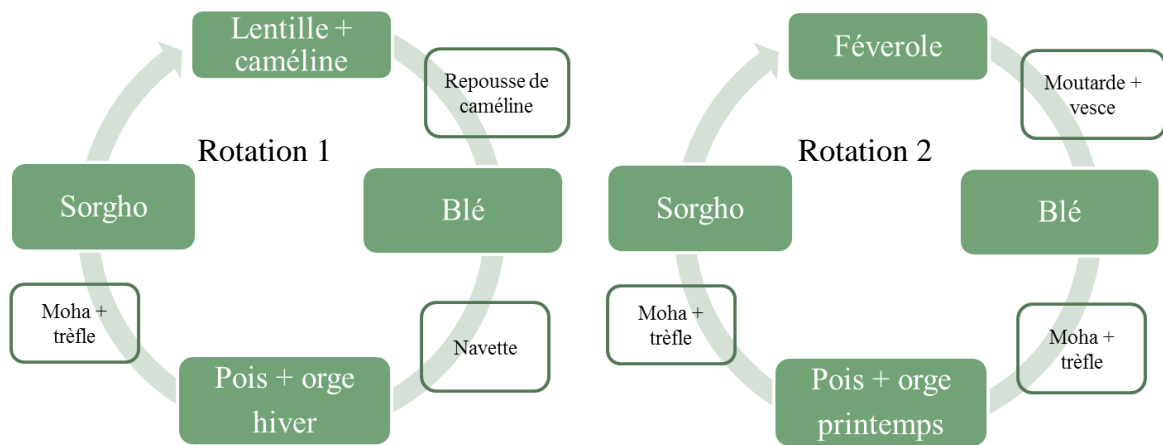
Rotation 1

Lentille + caméline

Repousse de caméline

Blé

Navette

Pois + orge hiver

Moha + trèfle

Sorgho

Rotation 2

Féverole

Moutarde + vesce

Blé

Moha + trèfle

Pois + orge printemps

Moha + trèfle

Sorgho